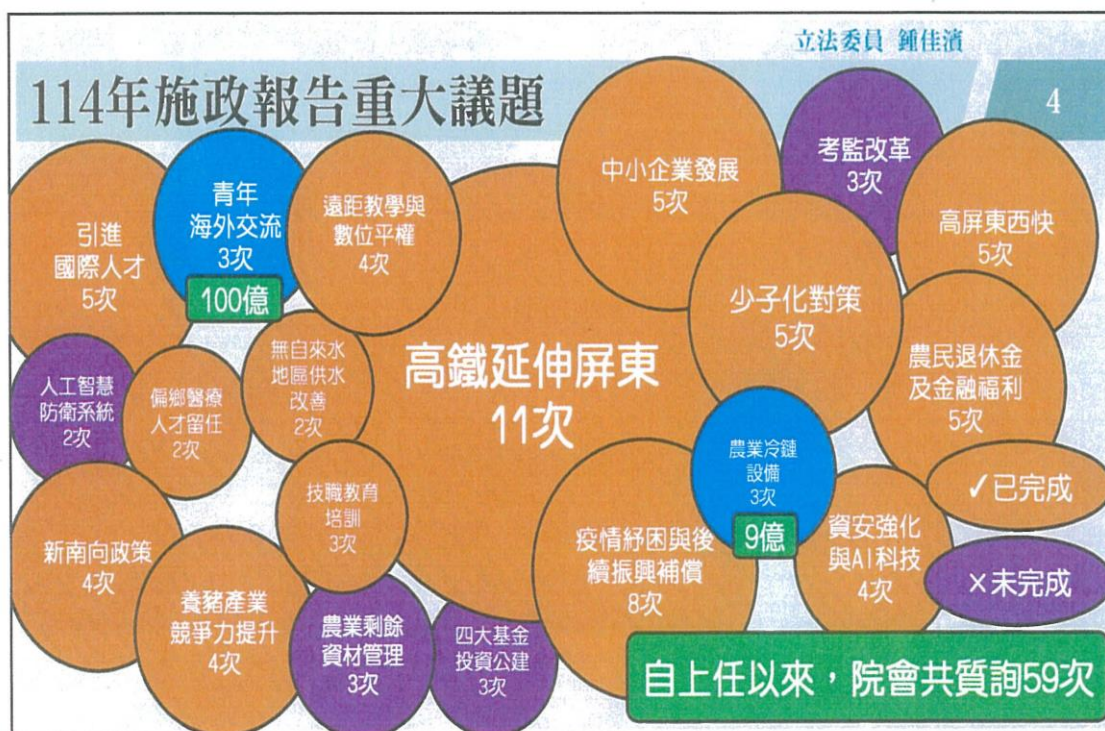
立法委員 鍾佳濱

114年施政報告重大議題

4

引進
國際人才
5次

青年
海外交流
3次
100億

遠距教學與
數位平權
4次

中小企業發展
5次

考監改革
3次

高屏東西快
5次

少子化對策
5次

無自來水
地區供水
改善
2次

高鐵延伸屏東
11次

農民退休金
及金融福利
5次

人工智慧
防衛系統
2次

偏鄉醫療
人才留任
2次

農業冷鏈
設備
3次
9億

✓已完成

技職教育
培訓
3次

資安強化
與AI科技
4次

新南向政策
4次

疫情紓困與後
續振興補償
8次

×未完成

養豬產業
競爭力提升
4次

農業剩餘
資材管理
3次

四大基金
投資公建
3次

自上任以來，院會共質詢59次